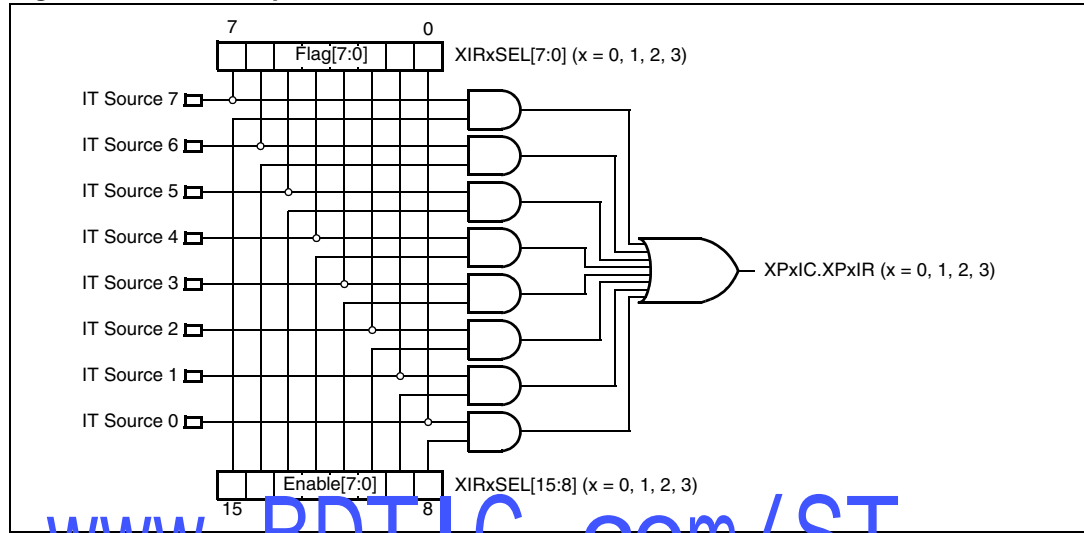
7
0
Flag[7:0]
XIRxSEL[7:0] (x = 0, 1, 2, 3)
IT Source 7
IT Source 6
IT Source 5
IT Source 4
IT Source 3
IT Source 2
IT Source 1
IT Source 0
XPxIC.XPxIR (x = 0, 1, 2, 3)
Enable[7:0]
XIRxSEL[15:8] (x = 0, 1, 2, 3)
15
8
www.PDTIC.com/ST